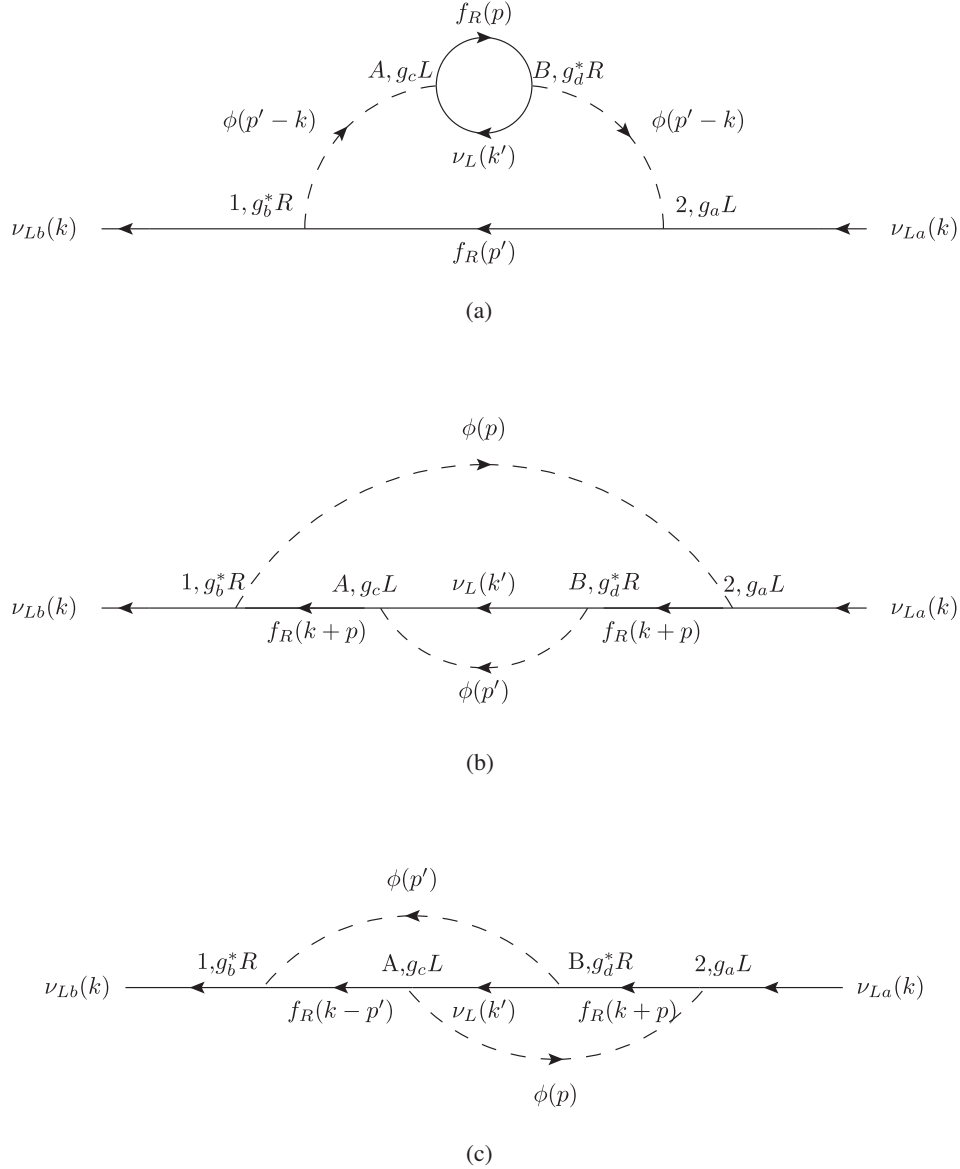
$f_R(p)$
$A, g_c L$
$B, g_d^* R$
$\phi(p'-k)$
$\phi(p'-k)$
$\nu_L(k')$
$1, g_b^* R$
$2, g_a L$
$\nu_{Lb}(k)$
$\nu_{La}(k)$
$f_R(p')$

(a)

$\phi(p)$
$1, g_b^* R$
$A, g_c L$
$\nu_L(k')$
$B, g_d^* R$
$2, g_a L$
$\nu_{Lb}(k)$
$\nu_{La}(k)$
$f_R(k+p)$
$f_R(k+p)$
$\phi(p')$

(b)

$\phi(p')$
$1, g_b^* R$
A,$g_c L$
B,$g_d^* R$
2,$g_a L$
$\nu_{Lb}(k)$
$\nu_{La}(k)$
$f_R(k-p')$
$\nu_L(k')$
$f_R(k+p)$
$\phi(p)$

(c)